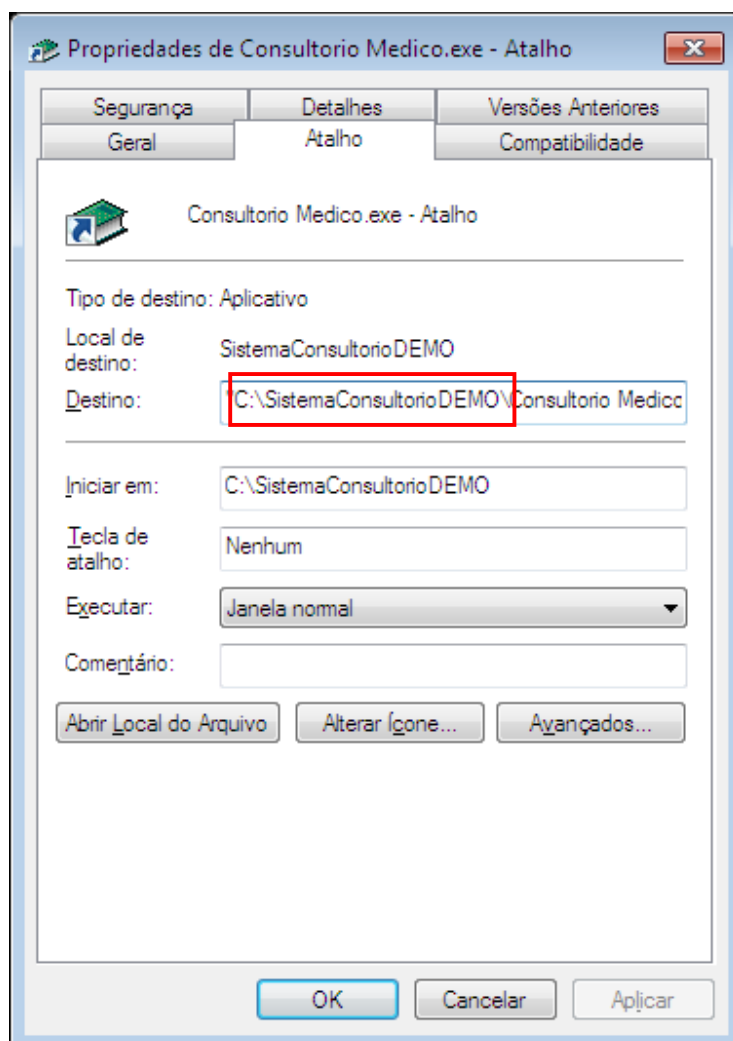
Propriedades de Consultorio Medico.exe - Atalho

Segurança | Detalhes | Versões Anteriores
Geral | Atalho | Compatibilidade

Consultorio Medico.exe - Atalho

Tipo de destino: Aplicativo

Local de destino: SistemaConsultorioDEMO

Destino: "C:\SistemaConsultorioDEMO\Consultorio Medico

Iniciar em: C:\SistemaConsultorioDEMO

Tecla de atalho: Nenhum

Executar: Janela normal

Comentário:

Abrir Local do Arquivo | Alterar Ícone... | Avançados...

OK | Cancelar | Aplicar